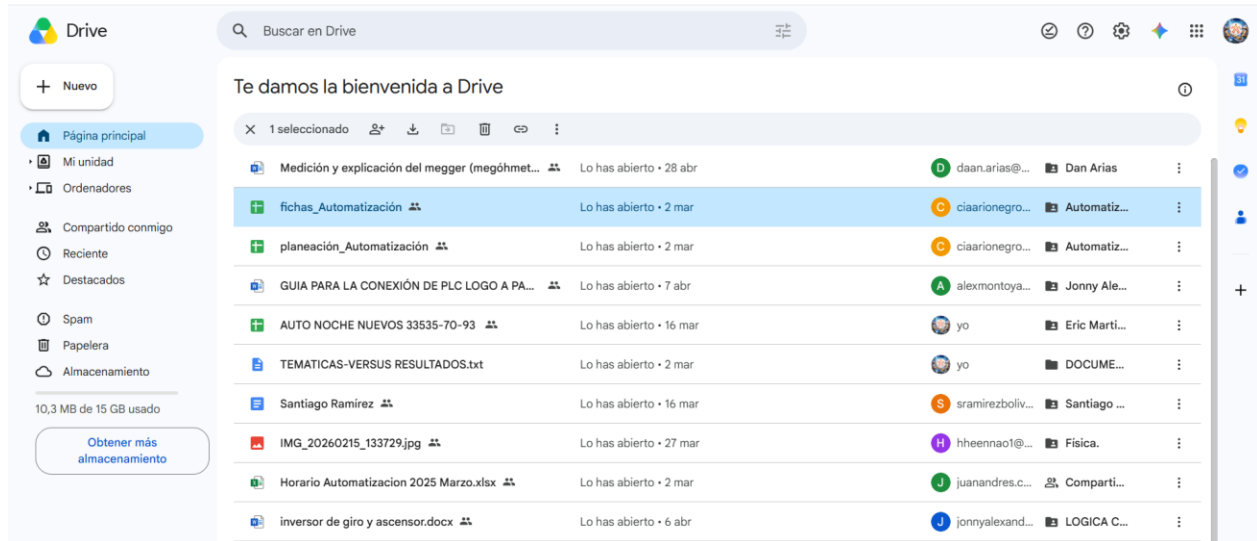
Drive

Buscar en Drive

Nuevo

Página principal
Mi unidad
Ordenadores

Compartido conmigo
Reciente
Destacados

Spam
Papelera
Almacenamiento

10,3 MB de 15 GB usado

Obtener más almacenamiento

Te damos la bienvenida a Drive

1 seleccionado

| | | |
|---|---|---|
| Medición y explicación del megger (megóhmet... | Lo has abierto • 28 abr | D daan.arias@... | Dan Arias |
| fichas_Automatización | Lo has abierto • 2 mar | C ciaarionegro... | Automatiz... |
| planeación_Automatización | Lo has abierto • 2 mar | C ciaarionegro... | Automatiz... |
| GUIA PARA LA CONEXIÓN DE PLC LOGO A PA... | Lo has abierto • 7 abr | A alexmontoya... | Jonny Ale... |
| AUTO NOCHE NUEVOS 33535-70-93 | Lo has abierto • 16 mar | yo | Eric Marti... |
| TEMATICAS-VERSUS RESULTADOS.txt | Lo has abierto • 2 mar | yo | DOCUME... |
| Santiago Ramírez | Lo has abierto • 16 mar | S sramirezboliv... | Santiago ... |
| IMG_20260215_133729.jpg | Lo has abierto • 27 mar | H hheennao1@... | Física. |
| Horario Automatizacion 2025 Marzo.xlsx | Lo has abierto • 2 mar | J juanandres.c... | Comparti... |
| inversor de giro y ascensor.docx | Lo has abierto • 6 abr | J jonnyalexand... | LOGICA C... |